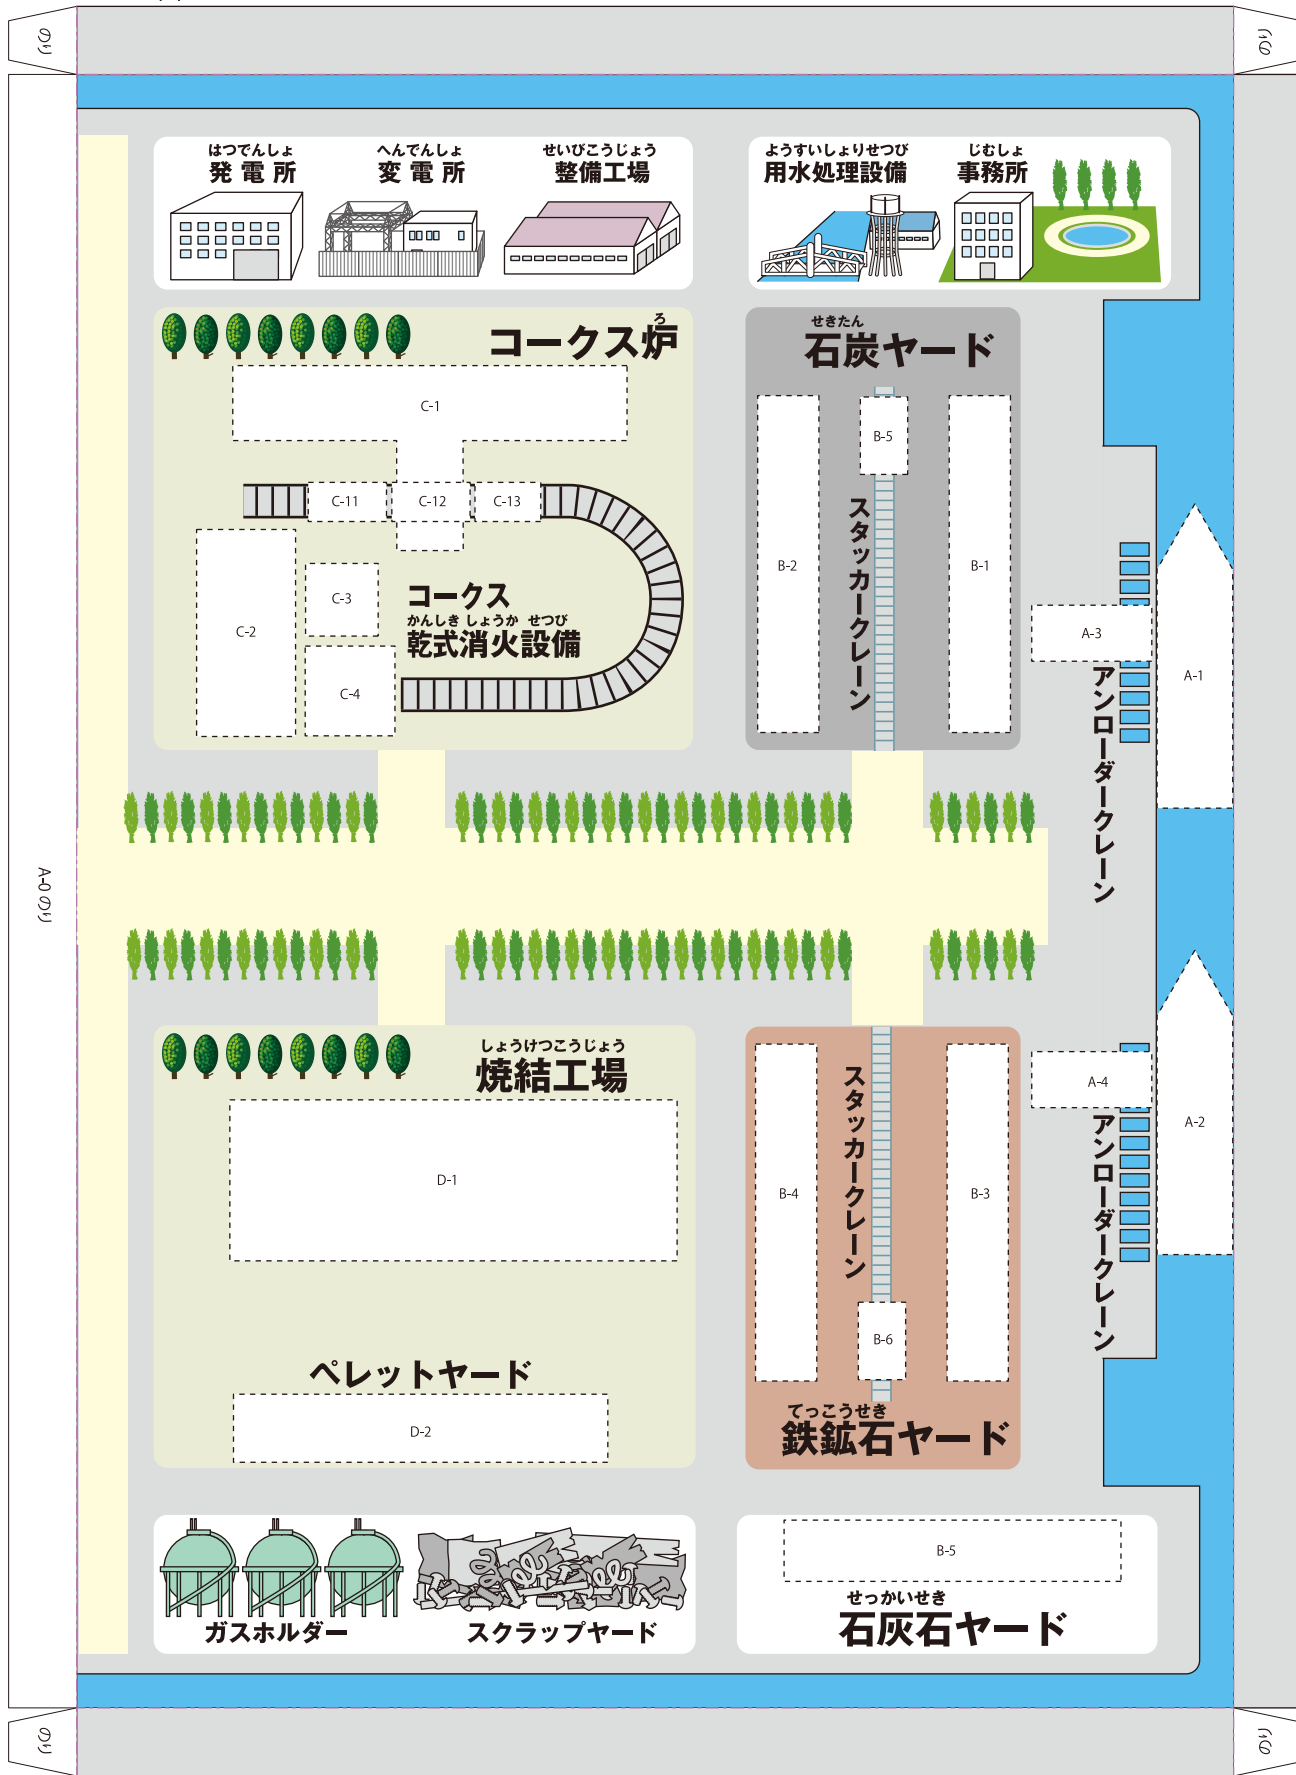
のり

のり

はつでんしょ
発電所

へんでんしょ
変電所

せいびこうじょう
整備工場

ようすいしょりせつび
用水処理設備

じむしょ
事務所

ろ
コークス炉

C-1

C-11

C-12

C-13

C-2

C-3

C-4

コークス
かんしき しょうか せつび
乾式消火設備

せきたん
石炭ヤード

B-5

B-2

B-1

スタッカークレーン

A-3

A-1

アンローダークレーン

A-0 のり

しょうけつこうじょう
焼結工場

D-1

ペレットヤード

D-2

スタッカークレーン

B-4

B-3

B-6

てっこうせき
鉄鉱石ヤード

A-4

A-2

アンローダークレーン

ガスホルダー

スクラップヤード

B-5

せっかいせき
石灰石ヤード

のり

のり